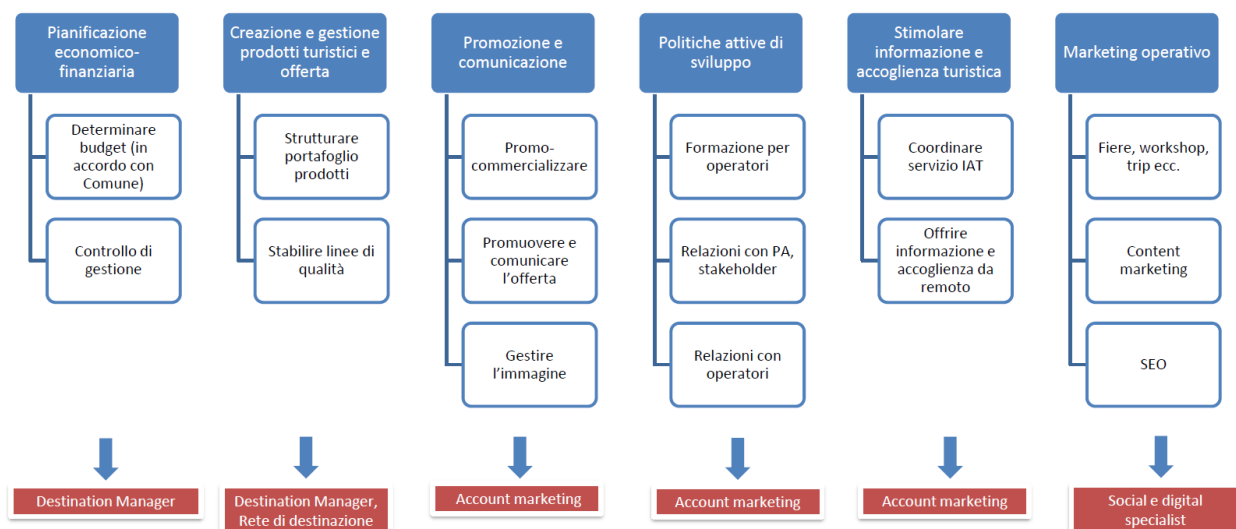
Pianificazione economico-finanziaria

Determinare budget (in accordo con Comune)

Controllo di gestione

Destination Manager

Creazione e gestione prodotti turistici e offerta

Strutturare portafoglio prodotti

Stabilire linee di qualità

Destination Manager, Rete di destinazione

Promozione e comunicazione

Promo-commercializzare

Promuovere e comunicare l'offerta

Gestire l'immagine

Account marketing

Politiche attive di sviluppo

Formazione per operatori

Relazioni con PA, stakeholder

Relazioni con operatori

Account marketing

Stimolare informazione e accoglienza turistica

Coordinare servizio IAT

Offrire informazione e accoglienza da remoto

Account marketing

Marketing operativo

Fiere, workshop, trip ecc.

Content marketing

SEO

Social e digital specialist